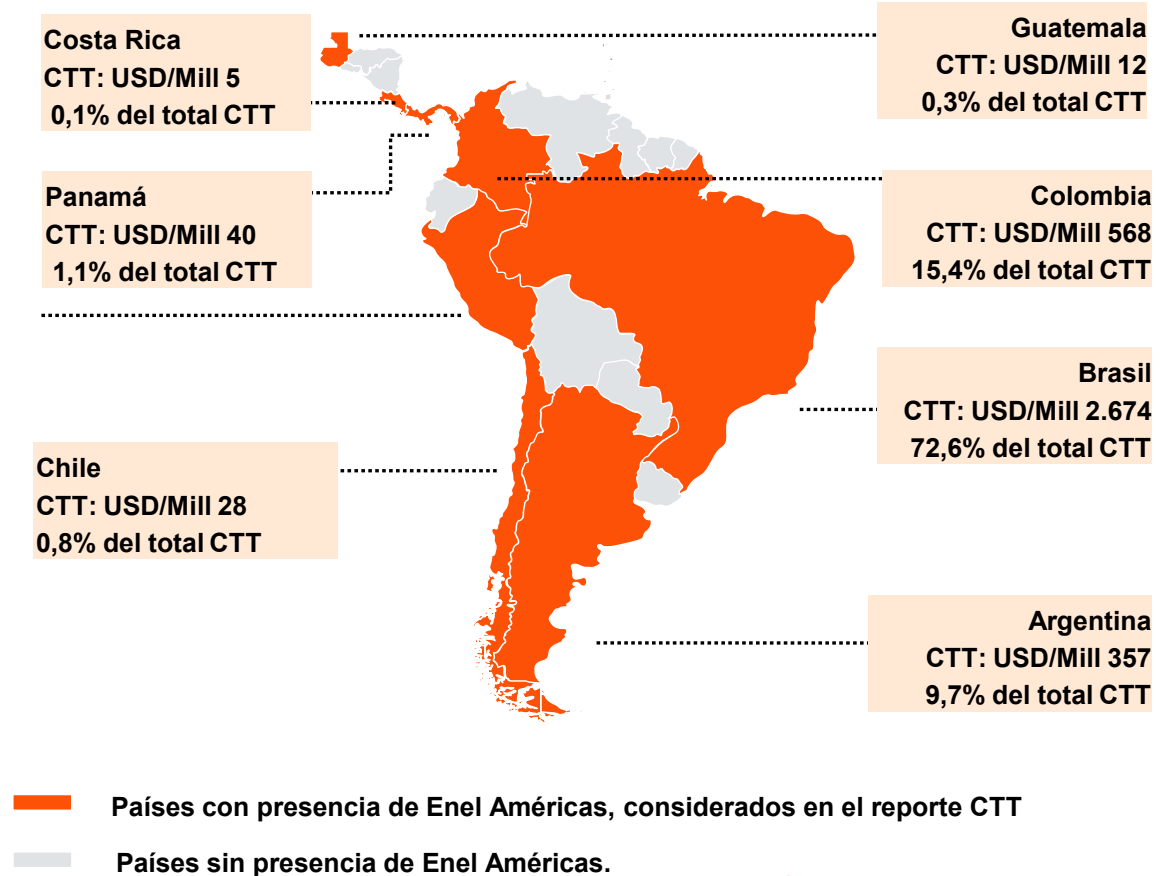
Costa Rica
CTT: USD/Mill 5
0,1% del total CTT

Guatemala
CTT: USD/Mill 12
0,3% del total CTT

Panamá
CTT: USD/Mill 40
1,1% del total CTT

Colombia
CTT: USD/Mill 568
15,4% del total CTT

Brasil
CTT: USD/Mill 2.674
72,6% del total CTT

Chile
CTT: USD/Mill 28
0,8% del total CTT

Argentina
CTT: USD/Mill 357
9,7% del total CTT

Países con presencia de Enel Américas, considerados en el reporte CTT

Países sin presencia de Enel Américas.